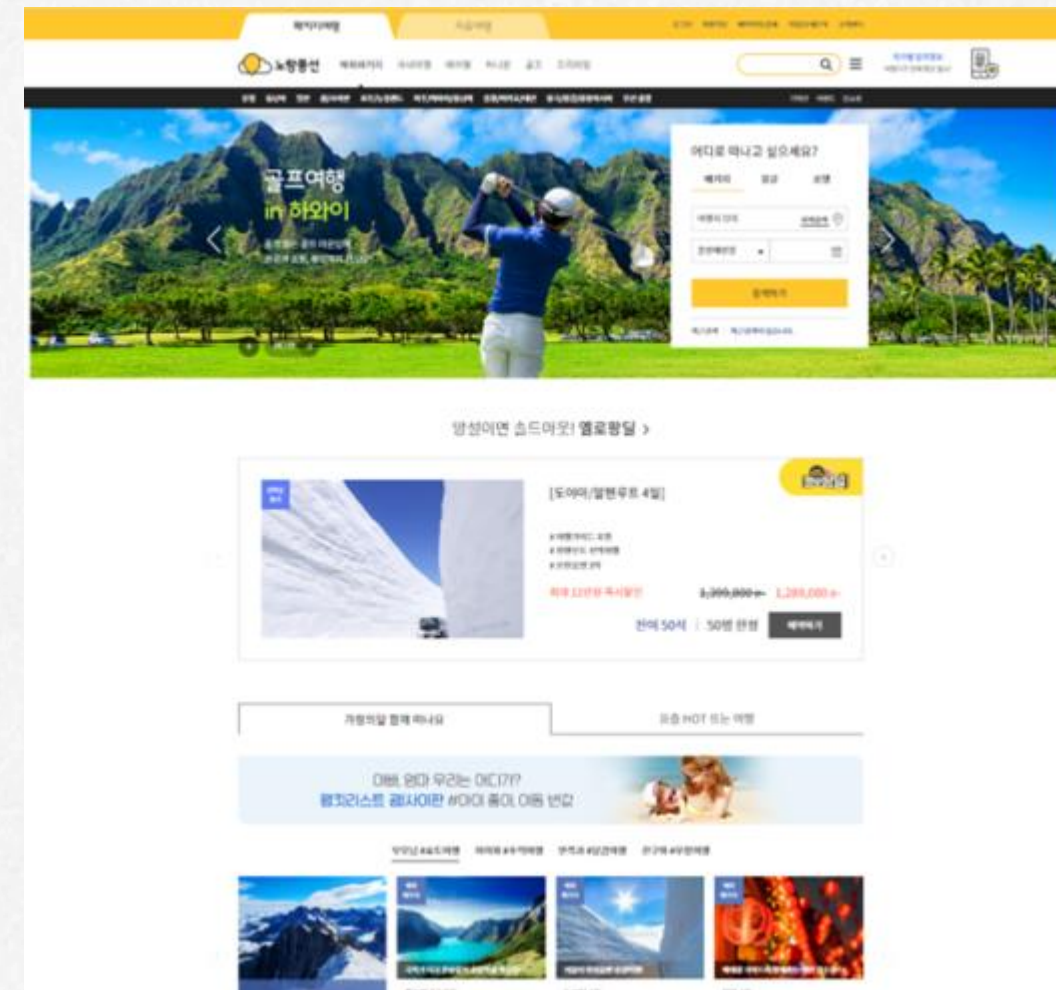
패키지여행 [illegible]

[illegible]

노랑풍선 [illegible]

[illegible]

골프여행
in 하와이

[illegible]

어디로 떠나고 싶으세요?

패키지 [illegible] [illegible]

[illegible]

망설이면 솔드아웃! 옐로왕딜 >

[도야마/알펜루트 4일]

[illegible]

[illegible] 1,200,000원 1,280,000원

잔여 50석 | 50명 완료 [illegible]

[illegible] 요즘 HOT 뜨는 여행

아빠, 엄마 우리는 어디가?
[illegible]

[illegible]